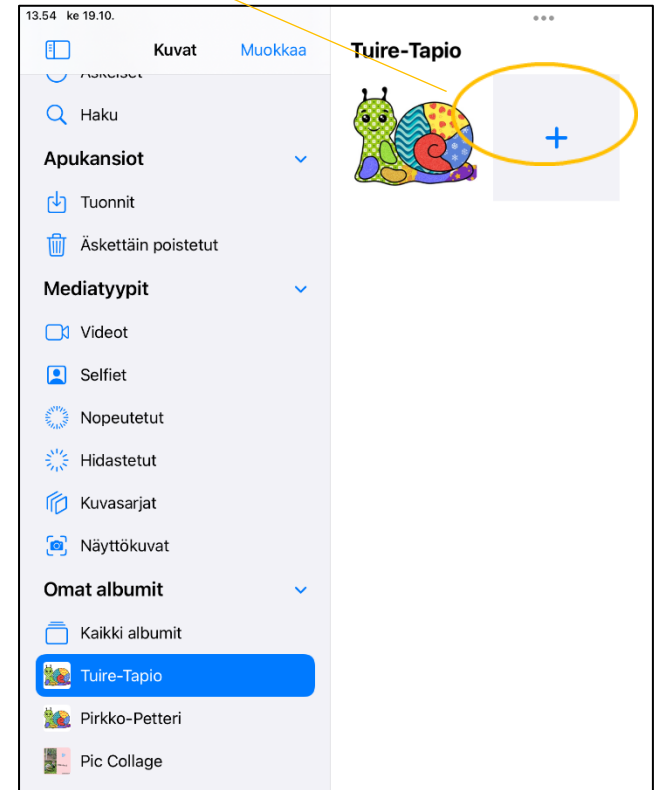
13.54 ke 19.10.

Kuvat

Muokkaa

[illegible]

Haku

Apukansiot

Tuonnit

Äskettäin poistetut

Mediatyypit

Videot

Selfiet

Nopeutetut

Hidastetut

Kuvasarjat

Näyttökuvat

Omat albumit

Kaikki albumit

Tuire-Tapio

Pirkko-Petteri

Pic Collage

Tuire-Tapio

+